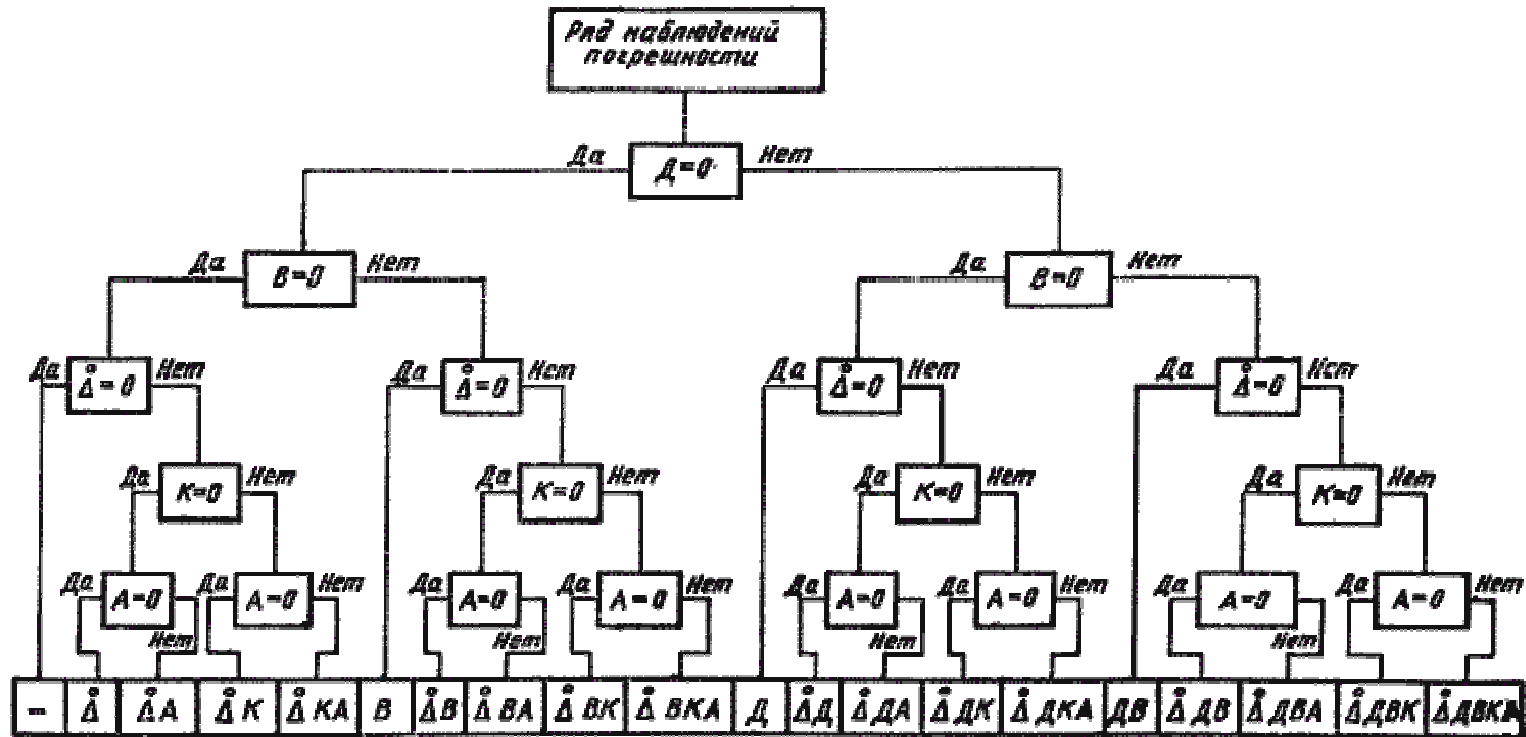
Ряд наблюдений погрешности

Да $Д=0$ Нет

Да $В=0$ Нет

Да $В=0$ Нет

Да $\mathring{Δ}=0$ Нет

Да $\mathring{Δ}=0$ Нет

Да $\mathring{Δ}=0$ Нет

Да $\mathring{Δ}=0$ Нет

Да $К=0$ Нет

Да $К=0$ Нет

Да $К=0$ Нет

Да $К=0$ Нет

Да $А=0$ Нет

Да $А=0$ Нет

Да $А=0$ Нет

Да $А=0$ Нет

Да $А=0$ Нет

Да $А=0$ Нет

Да $А=0$ Нет

Да $А=0$ Нет

| – | $\mathring{Δ}$ | $\mathring{Δ}А$ | $\mathring{Δ}К$ | $\mathring{Δ}КА$ | В | $\mathring{Δ}В$ | $\mathring{Δ}ВА$ | $\mathring{Δ}ВК$ | $\mathring{Δ}ВКА$ | Д | $\mathring{Δ}Д$ | $\mathring{Δ}ДА$ | $\mathring{Δ}ДК$ | $\mathring{Δ}ДКА$ | ДВ | $\mathring{Δ}ДВ$ | $\mathring{Δ}ДВА$ | $\mathring{Δ}ДВК$ | $\mathring{Δ}ДВКА$ |
|---|---|---|---|---|---|---|---|---|---|---|---|---|---|---|---|---|---|---|---|